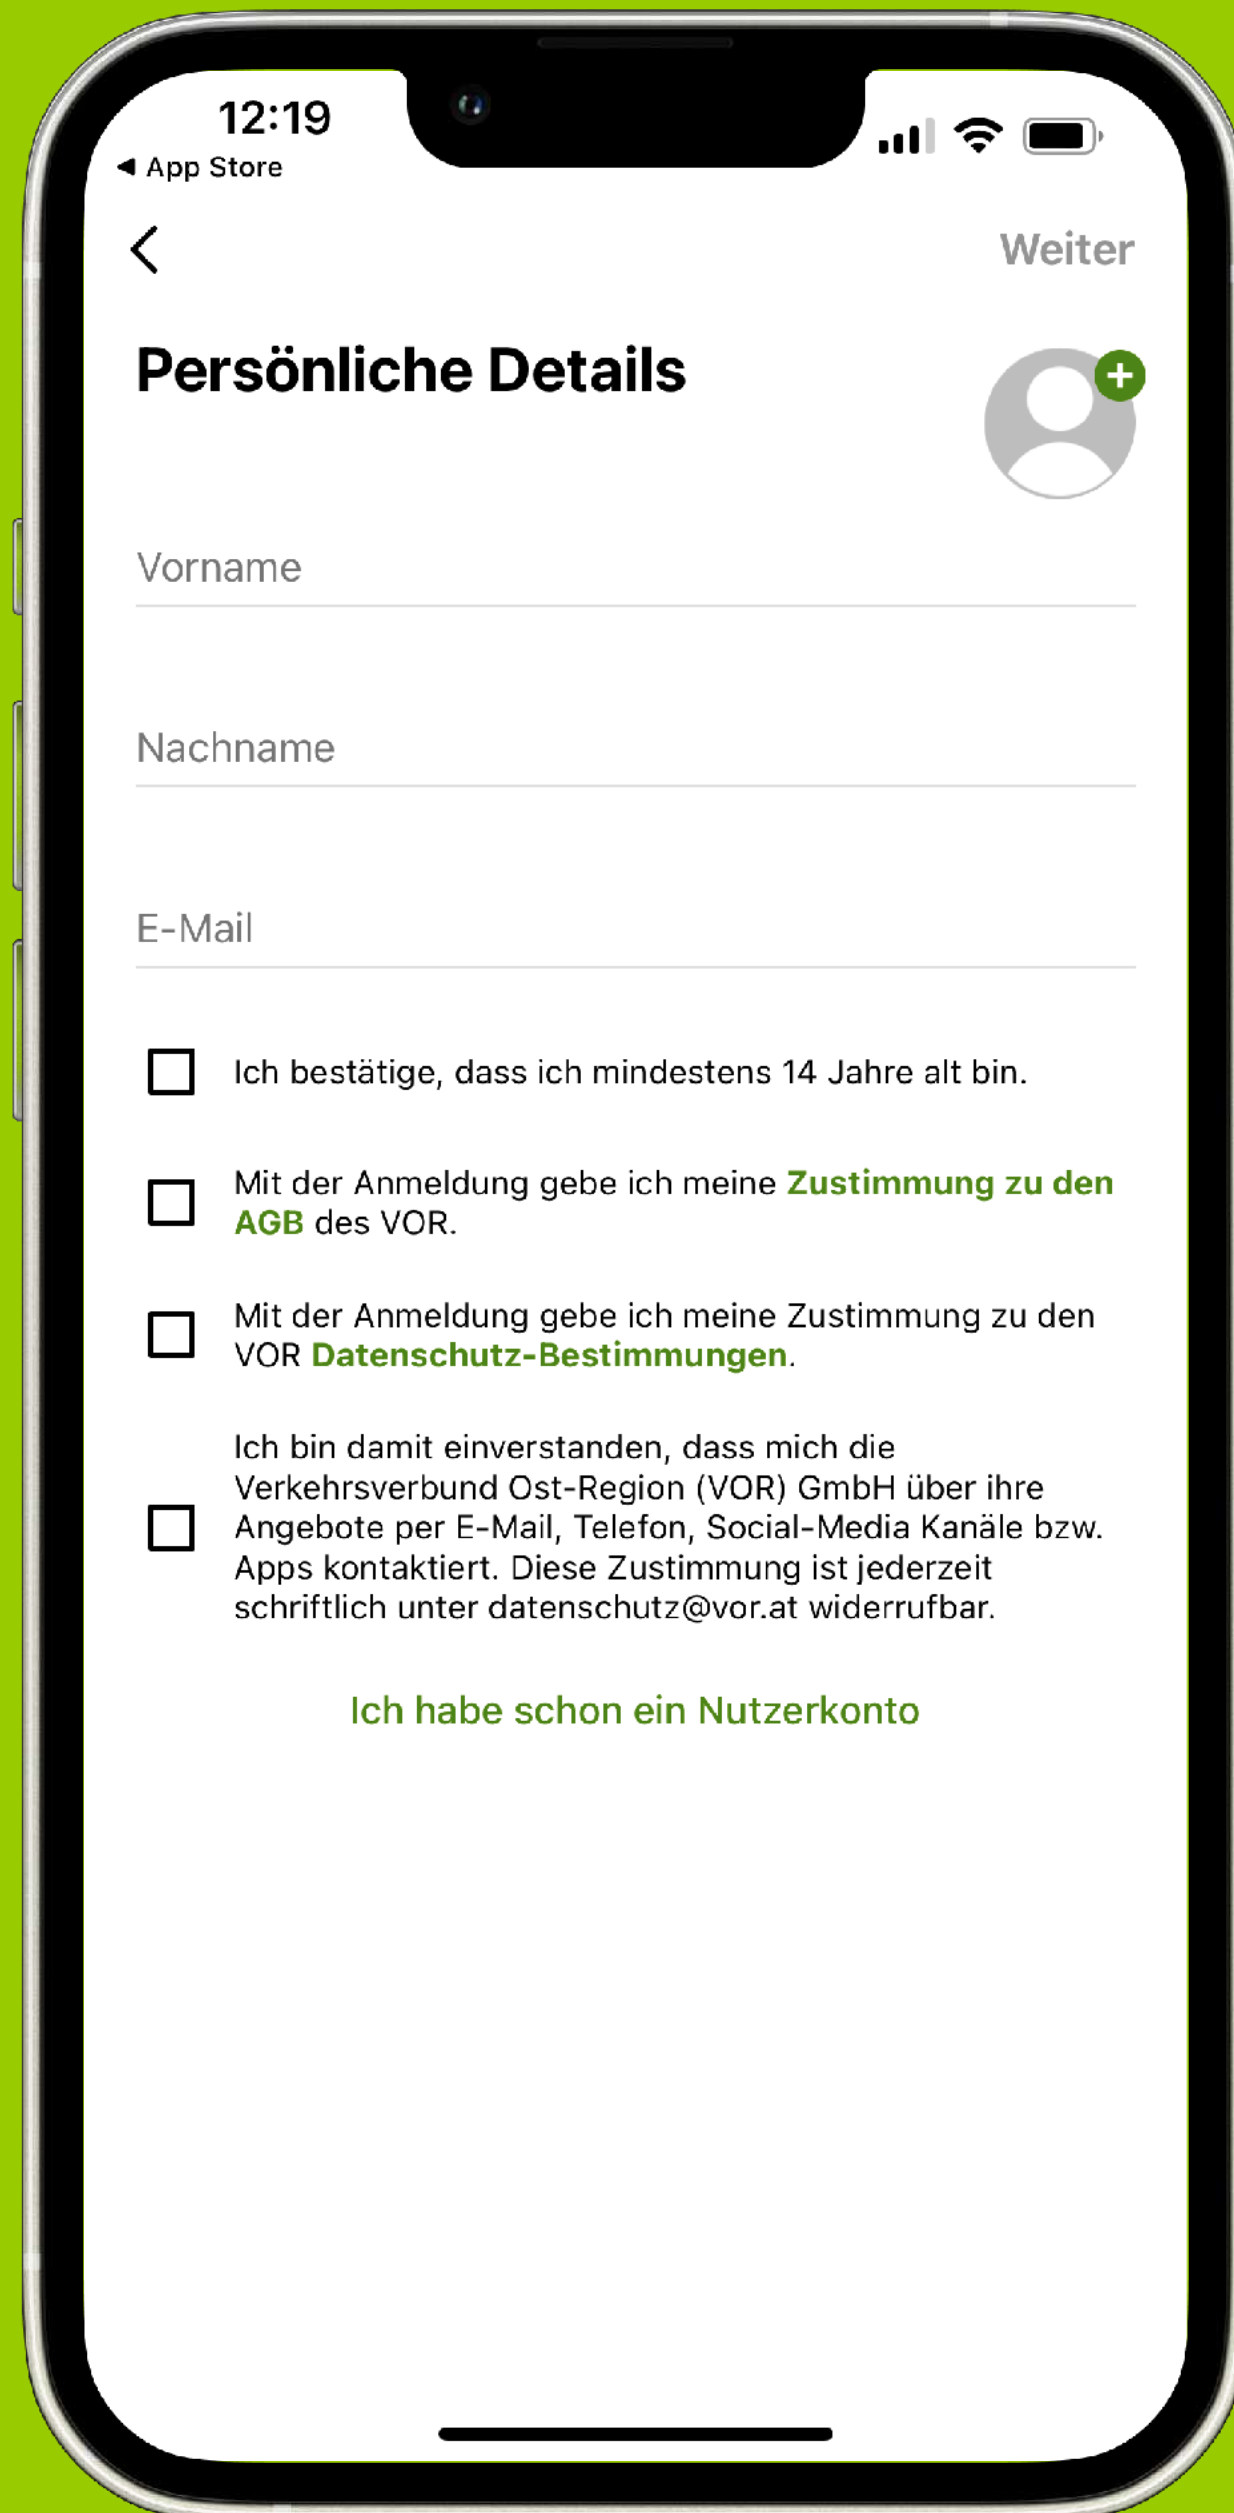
12:19
◄ App Store

Weiter

Persönliche Details

Vorname

Nachname

E-Mail

Ich bestätige, dass ich mindestens 14 Jahre alt bin.

Mit der Anmeldung gebe ich meine Zustimmung zu den AGB des VOR.

Mit der Anmeldung gebe ich meine Zustimmung zu den VOR Datenschutz-Bestimmungen.

Ich bin damit einverstanden, dass mich die Verkehrsverbund Ost-Region (VOR) GmbH über ihre Angebote per E-Mail, Telefon, Social-Media Kanäle bzw. Apps kontaktiert. Diese Zustimmung ist jederzeit schriftlich unter datenschutz@vor.at widerrufbar.

Ich habe schon ein Nutzerkonto